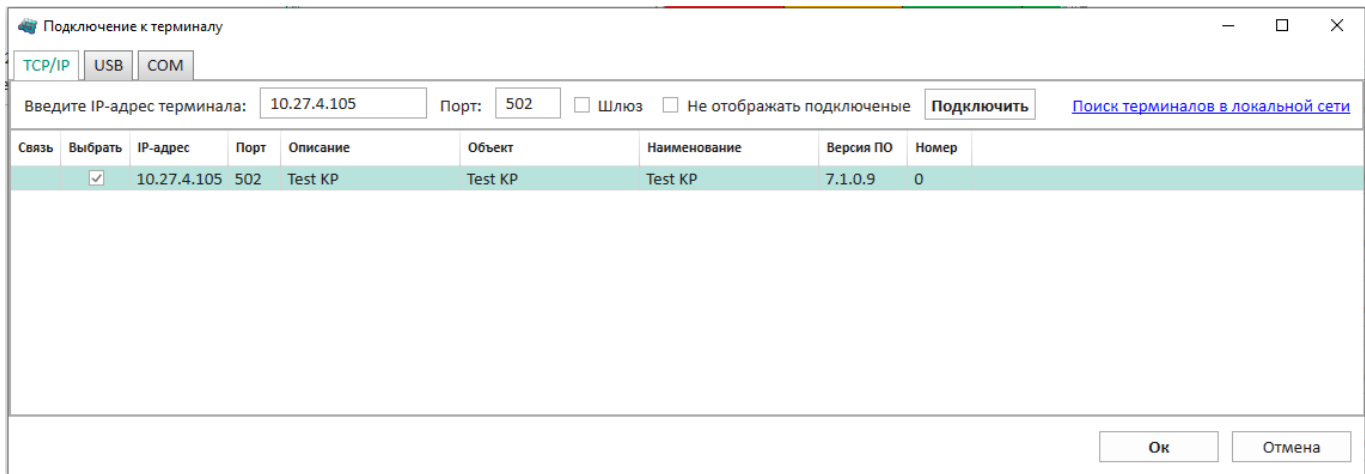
Подключение к терминалу

TCP/IP USB COM

Введите IP-адрес терминала: 10.27.4.105 Порт: 502 Шлюз Не отображать подключеные Подключить Поиск терминалов в локальной сети

| Связь | Выбрать | IP-адрес | Порт | Описание | Объект | Наименование | Версия ПО | Номер |
|---|---|---|---|---|---|---|---|---|
| | ✓ | 10.27.4.105 | 502 | Test KP | Test KP | Test KP | 7.1.0.9 | 0 |

Ок Отмена